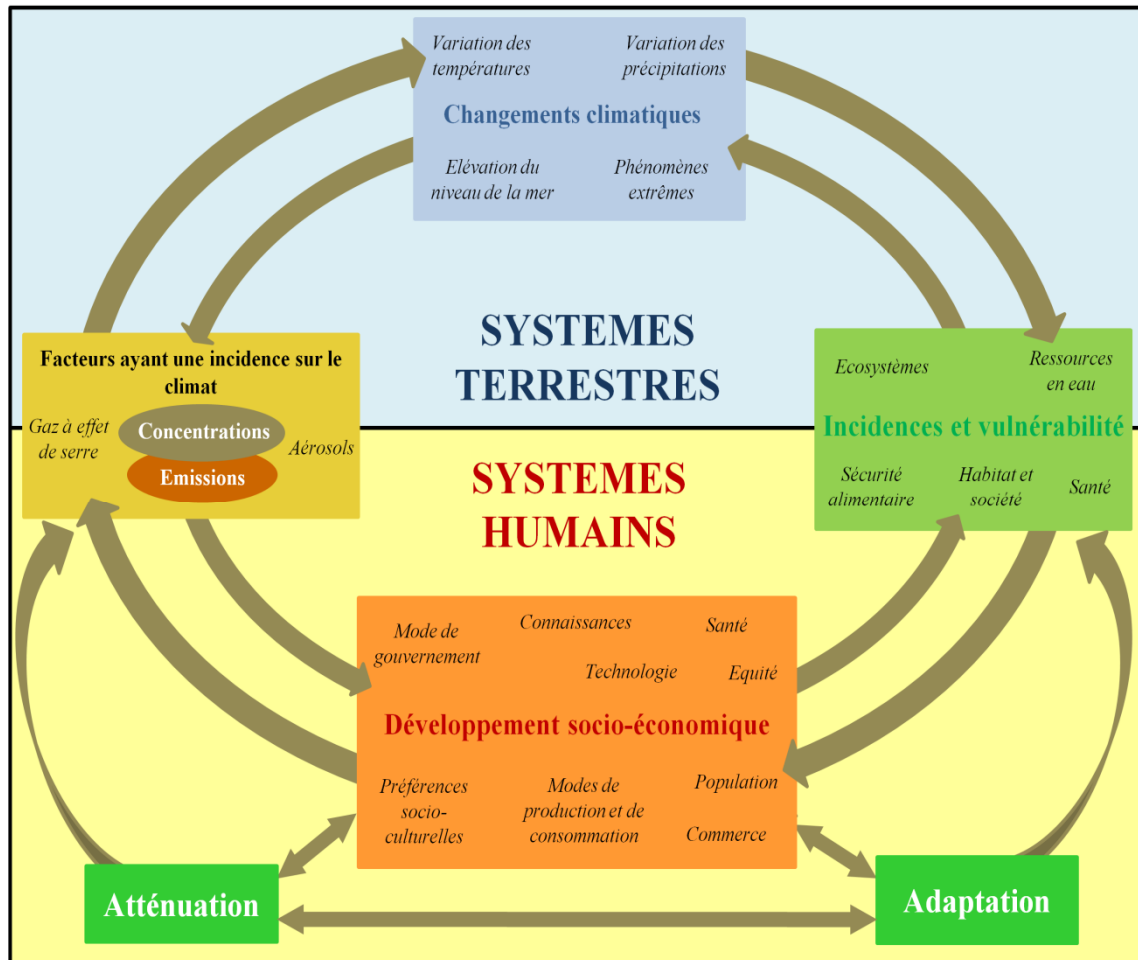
Variation des températures

Variation des précipitations

Changements climatiques

Elévation du niveau de la mer

Phénomènes extrêmes

SYSTEMES TERRESTRES

Facteurs ayant une incidence sur le climat

Gaz à effet de serre

Concentrations

Emissions

Aérosols

Ecosystèmes

Ressources en eau

Incidences et vulnérabilité

Sécurité alimentaire

Habitat et société

Santé

SYSTEMES HUMAINS

Mode de gouvernement

Connaissances

Santé

Technologie

Equité

Développement socio-économique

Préférences socio-culturelles

Modes de production et de consommation

Population

Commerce

Atténuation

Adaptation